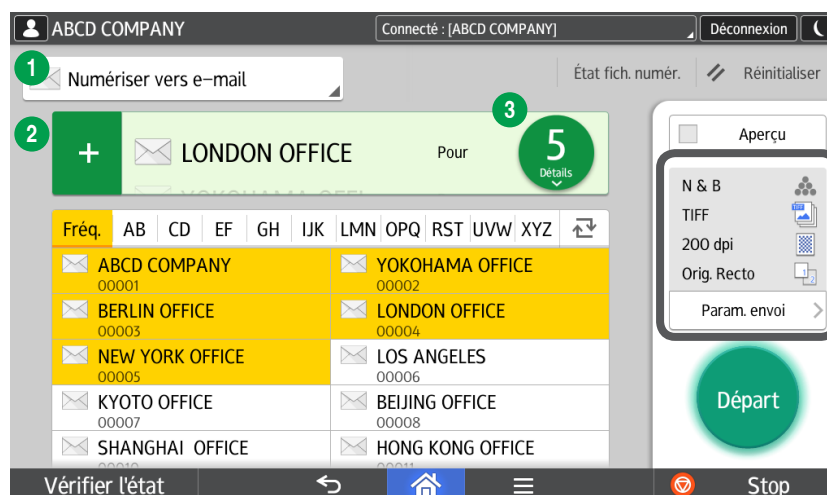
ABCD COMPANY
Connecté : [ABCD COMPANY]
Déconnexion

1
Numériser vers e-mail
État fich. numér.
Réinitialiser

2
+
LONDON OFFICE
Pour
3
5
Détails

Aperçu
N & B
TIFF
200 dpi
Orig. Recto
Param. envoi

| Fréq. | AB | CD | EF | GH | IJK | LMN | OPQ | RST | UVW | XYZ |
|---|---|---|---|---|---|---|---|---|---|---|

| | |
|---|---|
| ABCD COMPANY 00001 | YOKOHAMA OFFICE 00002 |
| BERLIN OFFICE 00003 | LONDON OFFICE 00004 |
| NEW YORK OFFICE 00005 | LOS ANGELES 00006 |
| KYOTO OFFICE 00007 | BEIJING OFFICE 00008 |
| SHANGHAI OFFICE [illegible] | HONG KONG OFFICE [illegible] |

Départ

Vérifier l'état
Stop